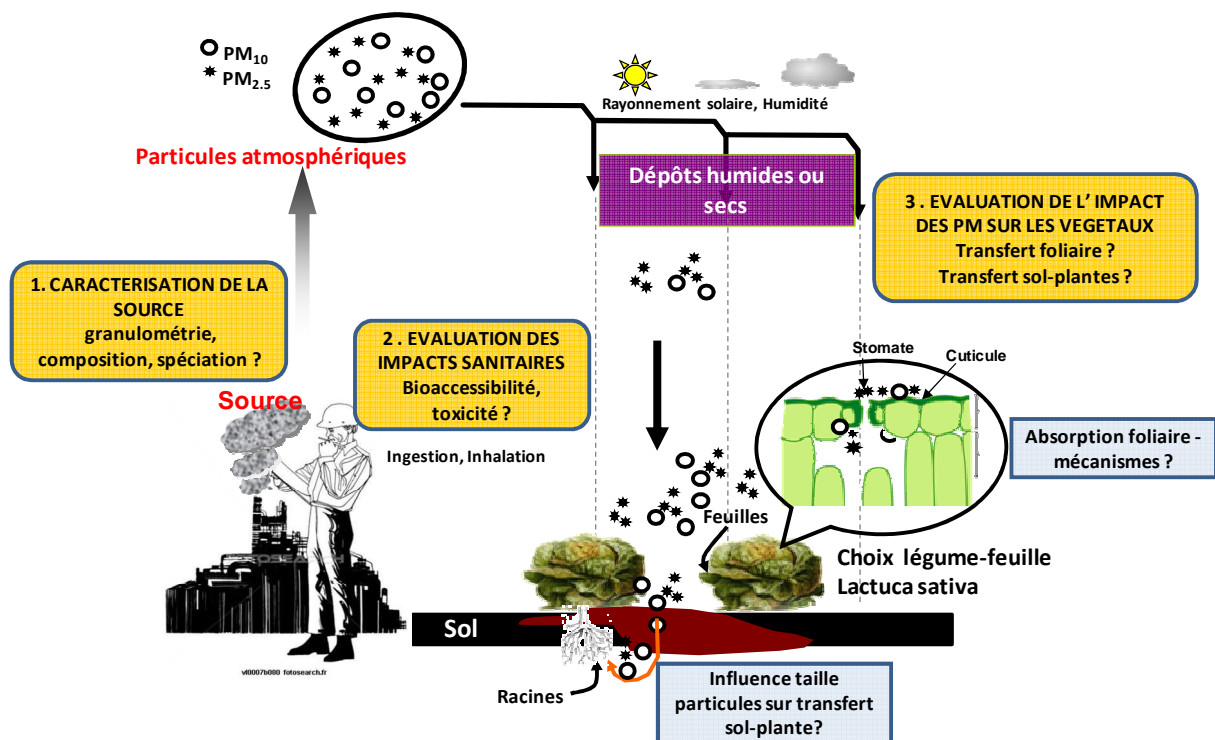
$PM_{10}$
$PM_{2.5}$

Particules atmosphériques

Rayonnement solaire, Humidité

Dépôts humides ou secs

3 . EVALUATION DE L' IMPACT DES PM SUR LES VEGETAUX
Transfert foliaire ?
Transfert sol-plantes ?

1. CARACTERISATION DE LA SOURCE
granulométrie, composition, spéciation ?

2 . EVALUATION DES IMPACTS SANITAIRES
Bioaccessibilité, toxicité ?

Stomate

Cuticule

Source

Ingestion, Inhalation

Absorption foliaire - mécanismes ?

Feuilles

Choix légume-feuille
Lactuca sativa

Sol

vl0007b000 fotosearch.fr

Racines

Influence taille particules sur transfert sol-plante?